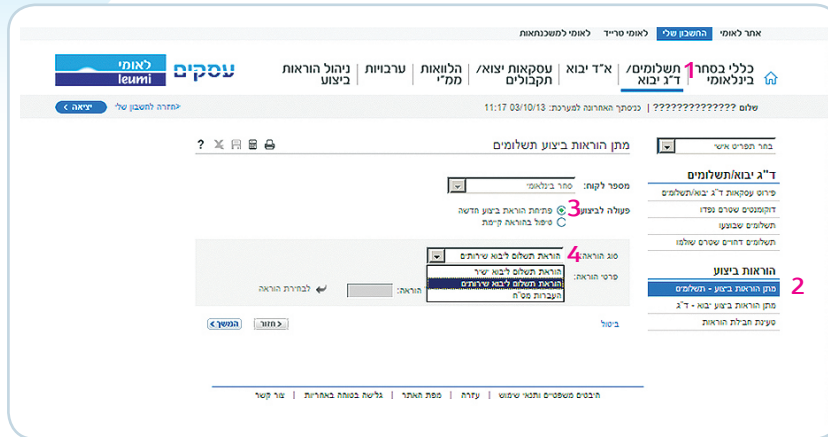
אתר לאומי | החשבון שלי | לאומי טרייד | לאומי למשכנתאות

לאומי leumi עסקים

כללי בסחר בינלאומי | תשלומים/ ד"ג יבוא 1 | א"ד יבוא | עסקאות יצוא/ תקבולים | הלוואות ממ"י | ערבויות | ניהול הוראות ביצוע

שלום ??????????? | כניסתך האחרונה למערכת: 03/10/13 11:17

<חזרה לחשבון שלי | יציאה >

בחר תפריט אישי

ד"ג יבוא/תשלומים
פירוט עסקאות ד"ג יבוא/תשלומים
דוקומנטים שטרם נפדו
תשלומים שבוצעו
תשלומים דחויים שטרם שולמו

הוראות ביצוע
מתן הוראות ביצוע - תשלומים 2
מתן הוראות ביצוע יבוא - ד"ג
טעינת חבילת הוראות

מתן הוראות ביצוע תשלומים

מספר לקוח: סחר בינלאומי

פעולה לביצוע: 3
פתיחת הוראת ביצוע חדשה
טיפול בהוראה קיימת

סוג הוראה: 4 הוראת תשלום ליבוא שירותים
הוראת תשלום ליבוא ישיר
הוראת תשלום ליבוא שירותים
העברות מט"ח

פרטי הוראה:
הוראה: לבחירת הוראה

ביטול | < חזור | המשך >

היבטים משפטיים ותנאי שימוש | עזרה | מפת האתר | גלישה בטוחה באחריות | צור קשר